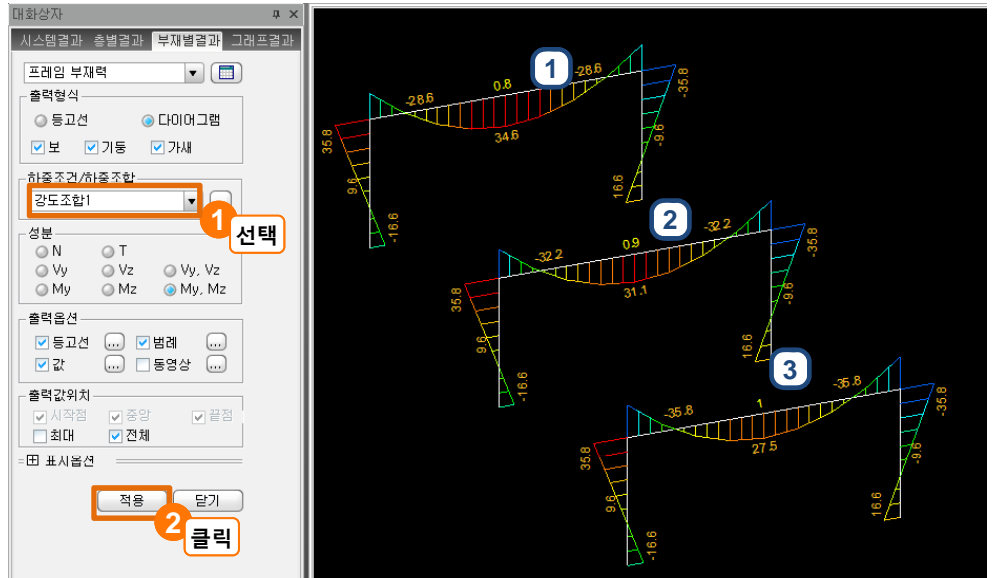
대화상자
시스템결과 층별결과 부재별결과 그래프결과
프레임 부재력
출력형식
등고선
다이어그램
보 기둥 가새
하중조건/하중조합
강도조합1
1 선택
성분
N T
Vy Vz Vy, Vz
My Mz My, Mz
출력옵션
등고선 ... 범례 ...
값 ... 동영상 ...
출력값위치
시작점 중앙 끝점
최대 전체
표시옵션
적용 닫기
2 클릭

1
-28.6
0.8
-28.6
-35.8
35.8
34.6
-9.6
9.6
16.6
-16.6

2
-32.2
0.9
-32.2
-35.8
35.8
31.1
-9.6
9.6
16.6
-16.6

3
-35.8
1
-35.8
-35.8
35.8
27.5
9.6
16.6
-16.6